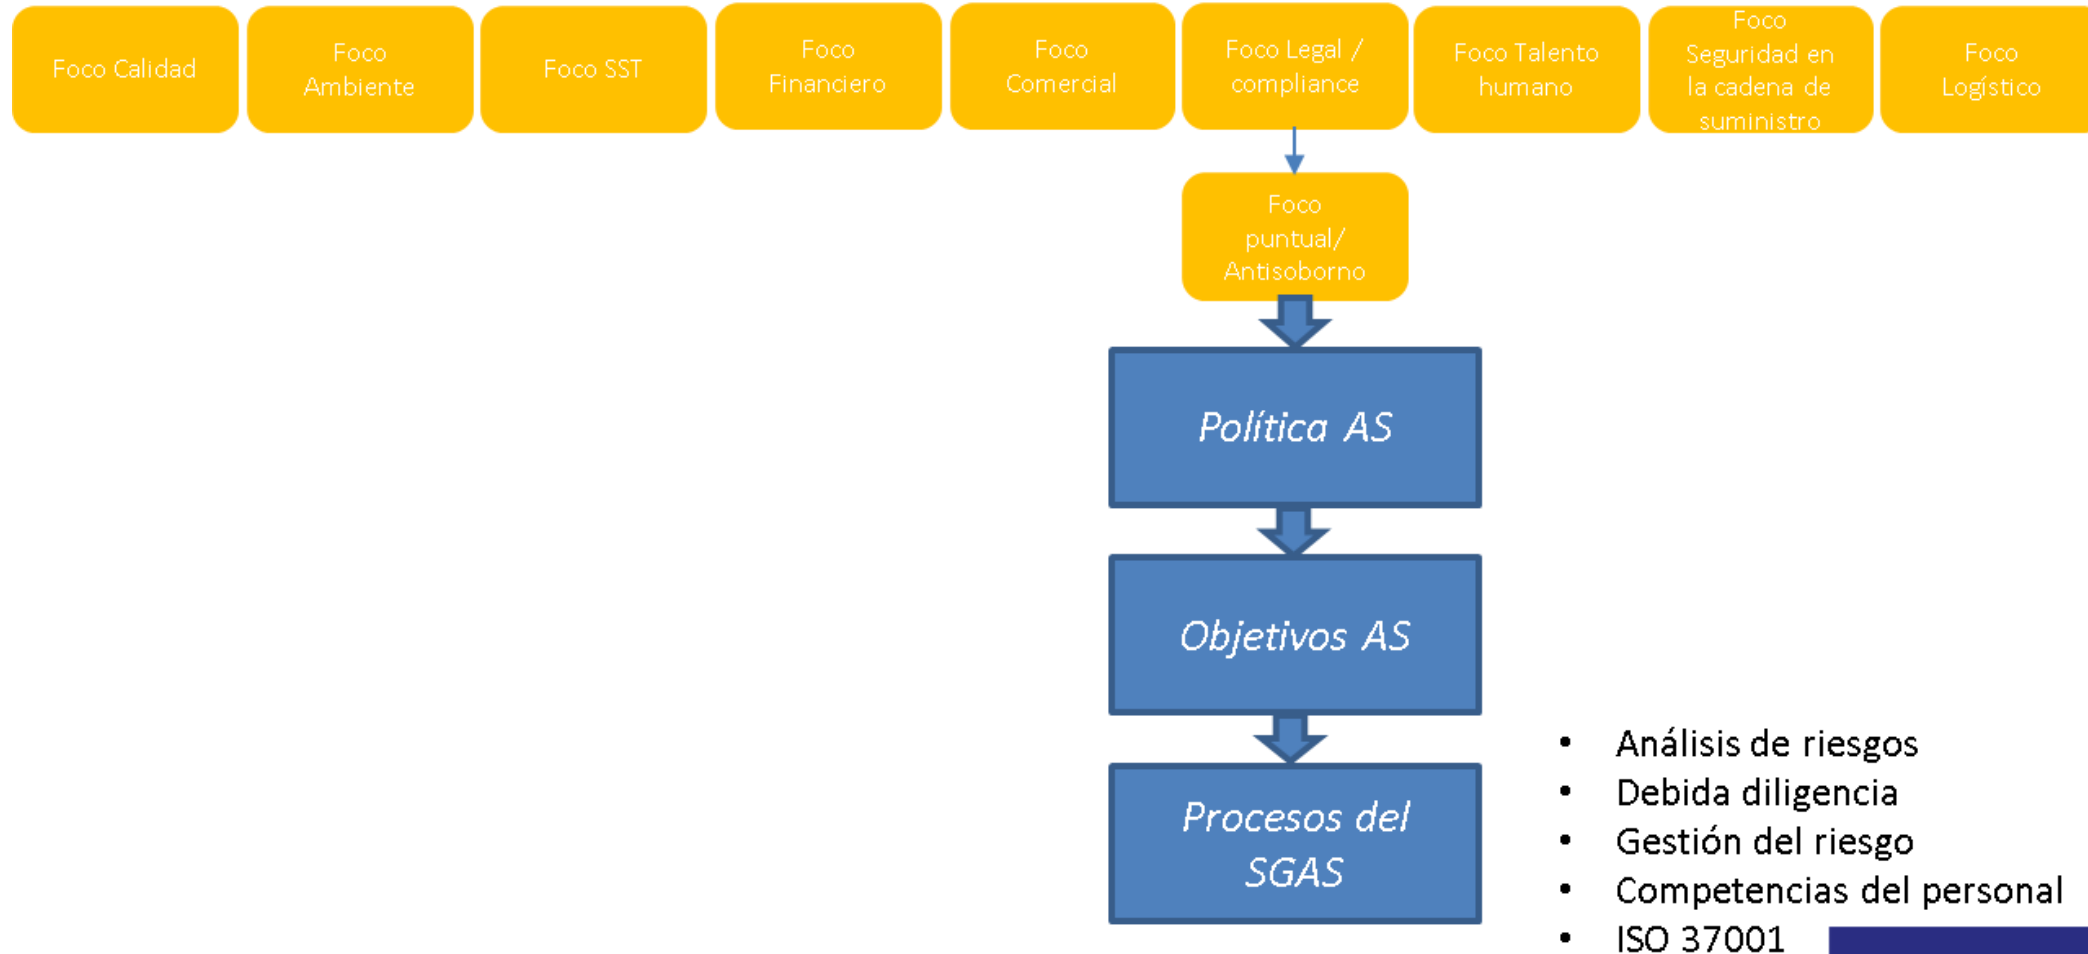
Foco Calidad

Foco Ambiente

Foco SST

Foco Financiero

Foco Comercial

Foco Legal / compliance

Foco Talento humano

Foco Seguridad en la cadena de suministro

Foco Logístico

Foco puntual/ Antisoborno

Política AS

Objetivos AS

Procesos del SGAS

- Análisis de riesgos
- Debida diligencia
- Gestión del riesgo
- Competencias del personal
- ISO 37001